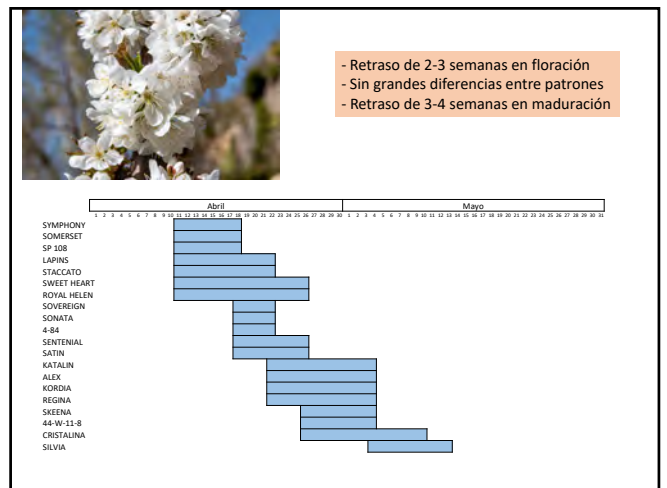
- Retraso de 2-3 semanas en floración
- Sin grandes diferencias entre patrones
- Retraso de 3-4 semanas en maduración

Abril
1 2 3 4 5 6 7 8 9 10 11 12 13 14 15 16 17 18 19 20 21 22 23 24 25 26 27 28 29 30

Mayo
1 2 3 4 5 6 7 8 9 10 11 12 13 14 15 16 17 18 19 20 21 22 23 24 25 26 27 28 29 30 31

SYMPHONY
SOMERSET
SP 108
LAPINS
STACCATO
SWEET HEART
ROYAL HELEN
SOVEREIGN
SONATA
4-84
SENTENIAL
SATIN
KATALIN
ALEX
KORDIA
REGINA
SKEENA
44-W-11-8
CRISTALINA
SILVIA